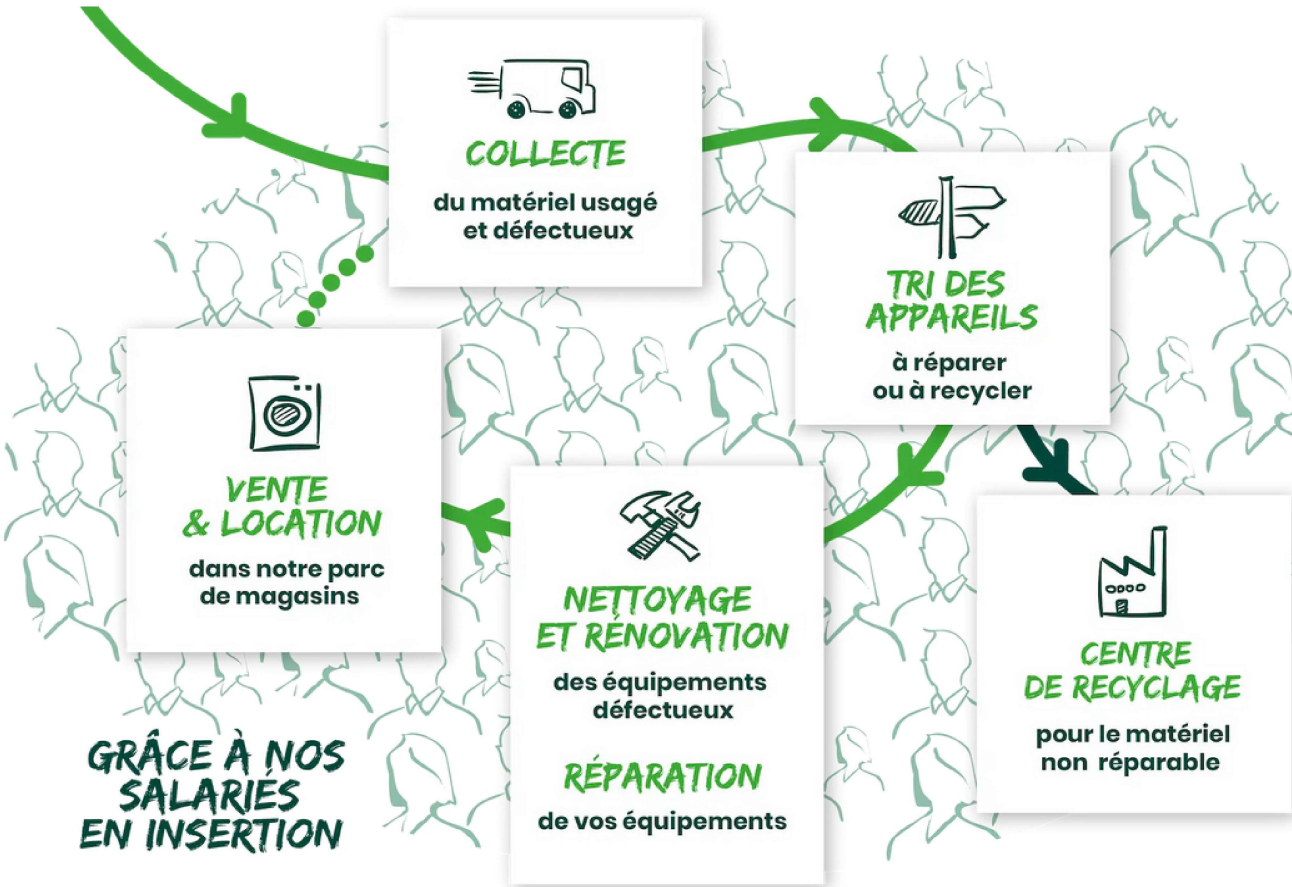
COLLECTE

du matériel usagé et défectueux

TRI DES APPAREILS

à réparer ou à recycler

CENTRE DE RECYCLAGE

pour le matériel non réparable

NETTOYAGE ET RÉNOVATION

des équipements défectueux

RÉPARATION

de vos équipements

VENTE & LOCATION

dans notre parc de magasins

GRÂCE À NOS SALARIÉS EN INSERTION